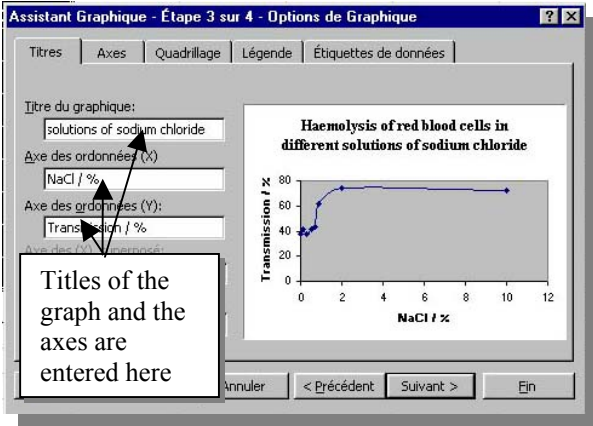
Assistant Graphique - Étape 3 sur 4 - Options de Graphique ? X

Titres | Axes | Quadrillage | Légende | Étiquettes de données

Titre du graphique:
solutions of sodium chloride

Axe des ordonnées (X)
NaCl / %

Axe des ordonnées (Y):
Trans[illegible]sion / %

Axe des (X) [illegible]perposé:

Titles of the graph and the axes are entered here

Haemolysis of red blood cells in different solutions of sodium chloride

Transmission / %

80
60
40
20
0

0 2 4 6 8 10 12

NaCl / %

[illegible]nnuler | < Précédent | Suivant > | Fin